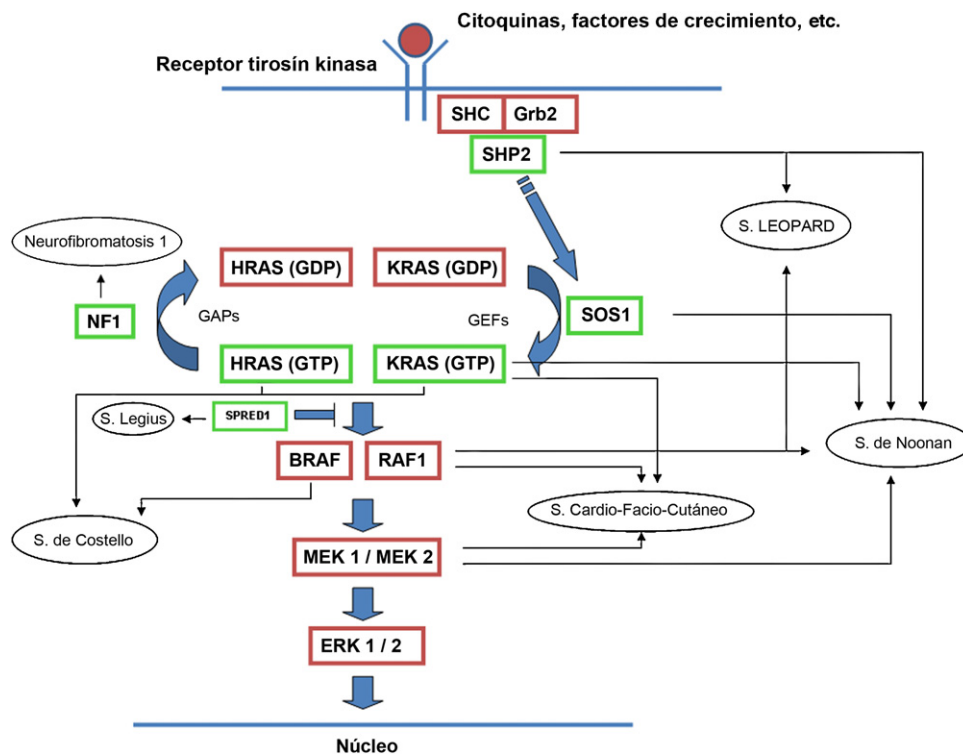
Citoquinas, factores de crecimiento, etc.

Receptor tirosín kinasa

SHC

Grb2

SHP2

S. LEOPARD

Neurofibromatosis 1

HRAS (GDP)

KRAS (GDP)

NF1

GAPs

GEFs

SOS1

HRAS (GTP)

KRAS (GTP)

S. Legius

SPRED1

S. de Noonan

BRAF

RAF1

S. Cardio-Facio-Cutáneo

S. de Costello

MEK 1 / MEK 2

ERK 1 / 2

Núcleo